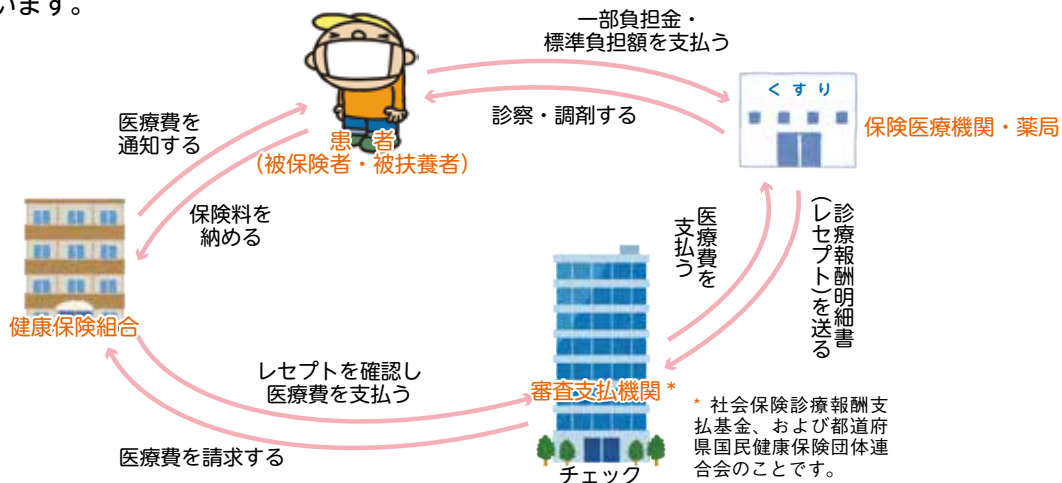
います。

一部負担金・
標準負担額を支払う

くすり

患者
(被保険者・被扶養者)

診察・調剤する

保険医療機関・薬局

医療費を
通知する

保険料を
納める

医療費を
支払う

診療報酬明細書
(レセプト)を送る

健康保険組合

レセプトを確認し
医療費を支払う

審査支払機関*

* 社会保険診療報酬支払基金、および都道府県国民健康保険団体連合会のことです。

医療費を請求する

チェック